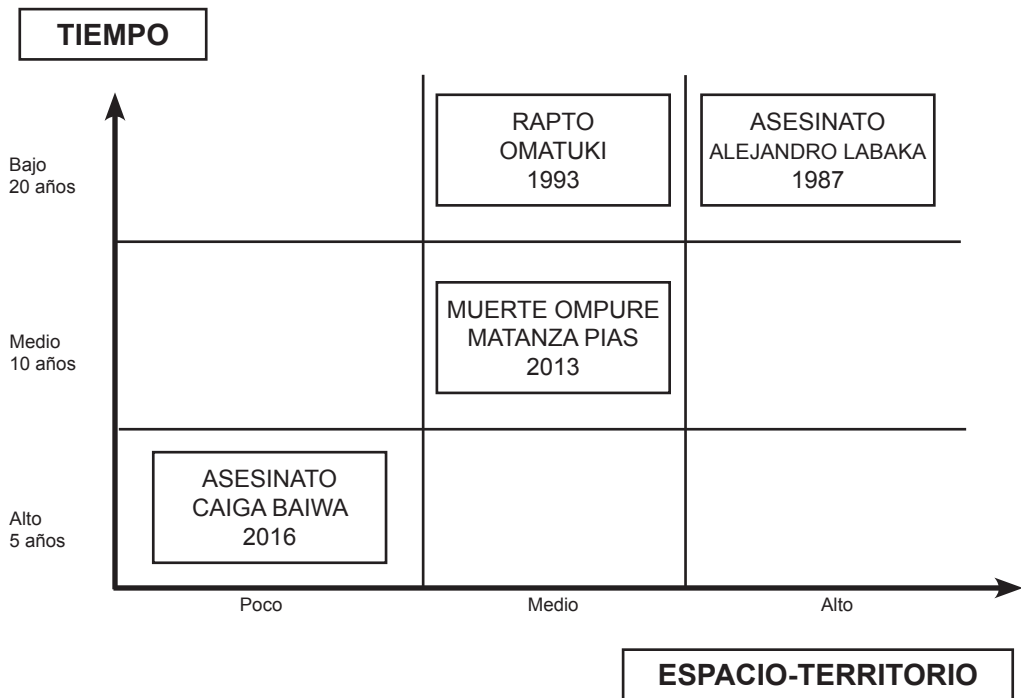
TIEMPO

Bajo
20 años

RAPTO
OMATUKI
1993

ASESINATO
ALEJANDRO LABAKA
1987

Medio
10 años

MUERTE OMPURE
MATANZA PIAS
2013

Alto
5 años

ASESINATO
CAIGA BAIWA
2016

Poco

Medio

Alto

ESPACIO-TERRITORIO